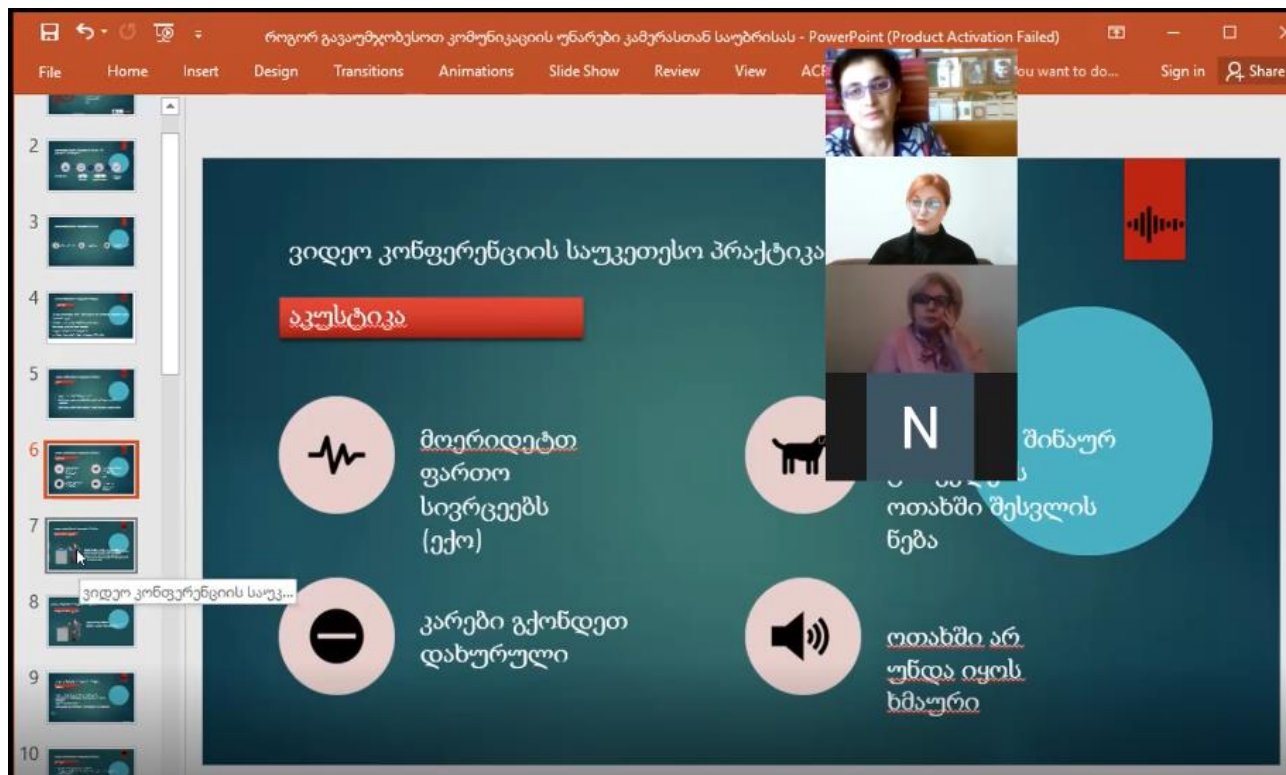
როგორ გავაუმჯობესოთ კომუნიკაციის უნარები კამერასთან საუბრისას - PowerPoint (Product Activation Failed)

File Home Insert Design Transitions Animations Slide Show Review View ACR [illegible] ou want to do... Sign in Share

2
3
4
5
6
7
ვიდეო კონფერენციის საუკ...
8
9
10

ვიდეო კონფერენციის საუკეთესო პრაქტიკა

აკუსტიკა

მოერიდეთ ფართო სივრცეებს (ექო)

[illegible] შინაურ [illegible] ოთახში შესვლის ნება

კარები გქონდეთ დახურული

ოთახში არ უნდა იყოს ხმაური

N